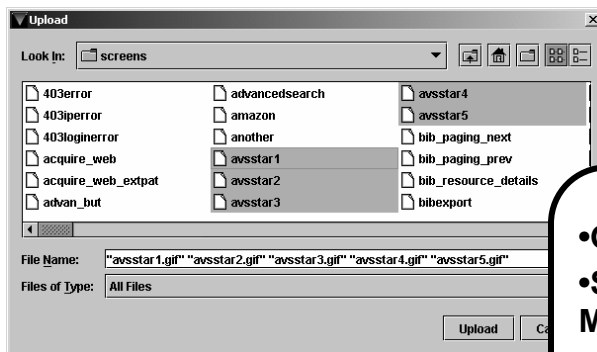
Upload

Look In: screens

403error
403iperror
403loginerror
acquire_web
acquire_web_extpat
advan_but

advancedsearch
amazon
another
avsstar1
avsstar2
avsstar3

avsstar4
avsstar5
bib_paging_next
bib_paging_prev
bib_resource_details
bibexport

File Name: "avsstar1.gif" "avsstar2.gif" "avsstar3.gif" "avsstar4.gif" "avsstar5.gif"

Files of Type: All Files

Upload Ca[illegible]

•C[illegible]
•S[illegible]
M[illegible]